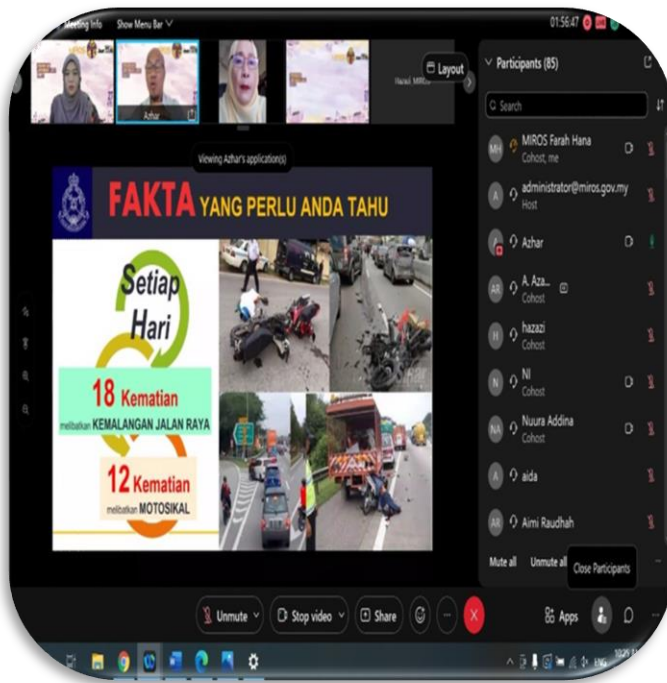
Meeting Info Show Menu Bar
01:56:47

Azhar
Hazali, MIROS
Layout

Viewing Azhar's application(s)

FAKTA YANG PERLU ANDA TAHU

Setiap Hari

18 Kematian
melibatkan KEMALANGAN JALAN RAYA

12 Kematian
melibatkan MOTOSIKAL

Participants (85)
Search
MH MIROS Farah Hana
Cohost, me
A administrator@miros.gov.my
Host
Azhar
AR A. Aza...
Cohost
H hazazi
Cohost
N NI
Cohost
NA Nuura Addina
Cohost
A aida
AR Aimi Raudhah

Mute all Unmute all
Close Participants

Unmute
Stop video
Share
Apps